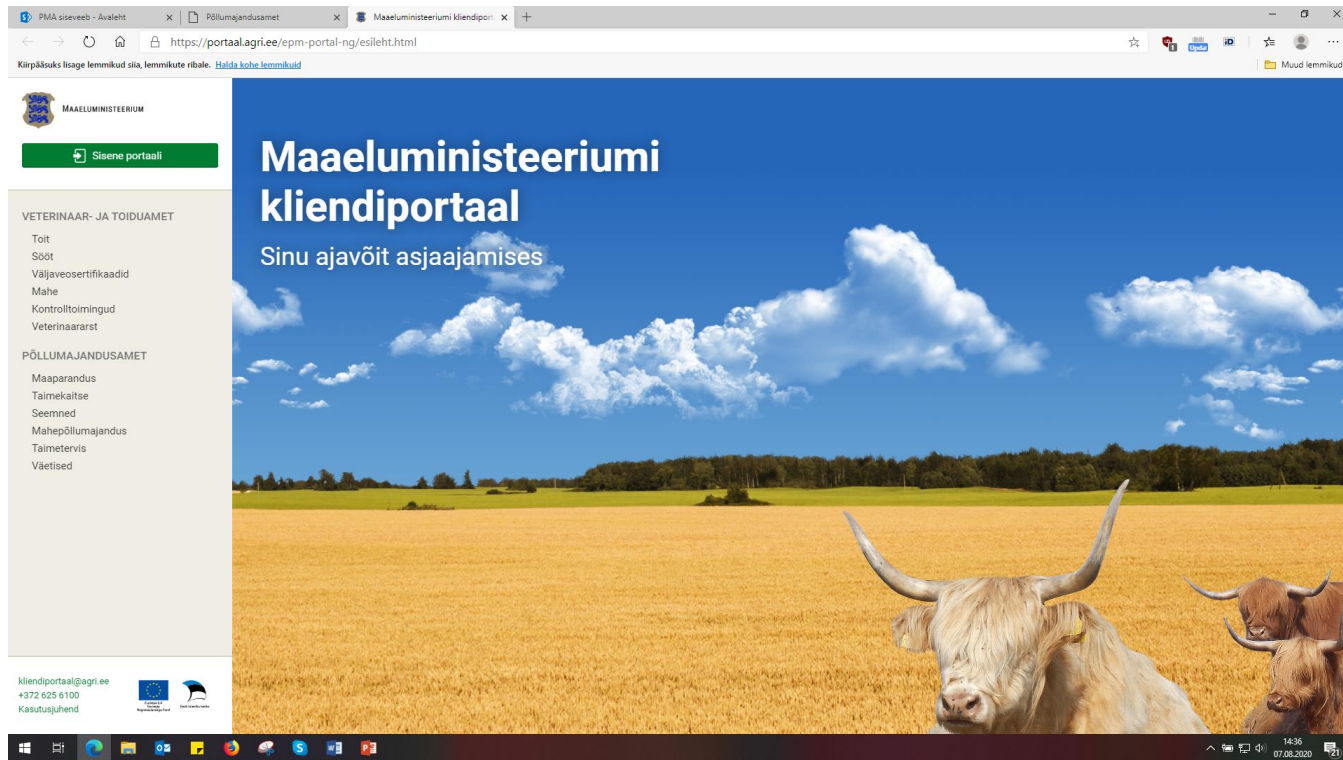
PMA siseveeb - Avaleht | Põllumajandusamet | Maaeluministeeriumi kliendiport

https://portaal.agri.ee/epm-portal-ng/esileht.html

Kiirpääsuks lisage lemmikud siia, lemmikute ribale. Halda kohe lemmikuid

Muud lemmikud

MAAELUMINISTEERIUM

Sisene portaali

VETERINAAR- JA TOIDUAMET
Toit
Sööt
Väljaveosertifikaadid
Mahe
Kontrolltoimingud
Veterinaararst

PÕLLUMAJANDUSAMET
Maaparandus
Taimekaitse
Seemned
Mahepõllumajandus
Taimetervis
Väetised

kliendiportaal@agri.ee
+372 625 6100
Kasutusjuhend

Maaeluministeeriumi kliendiportaal

Sinu ajavõit asjaajamises

14:36
07.08.2020